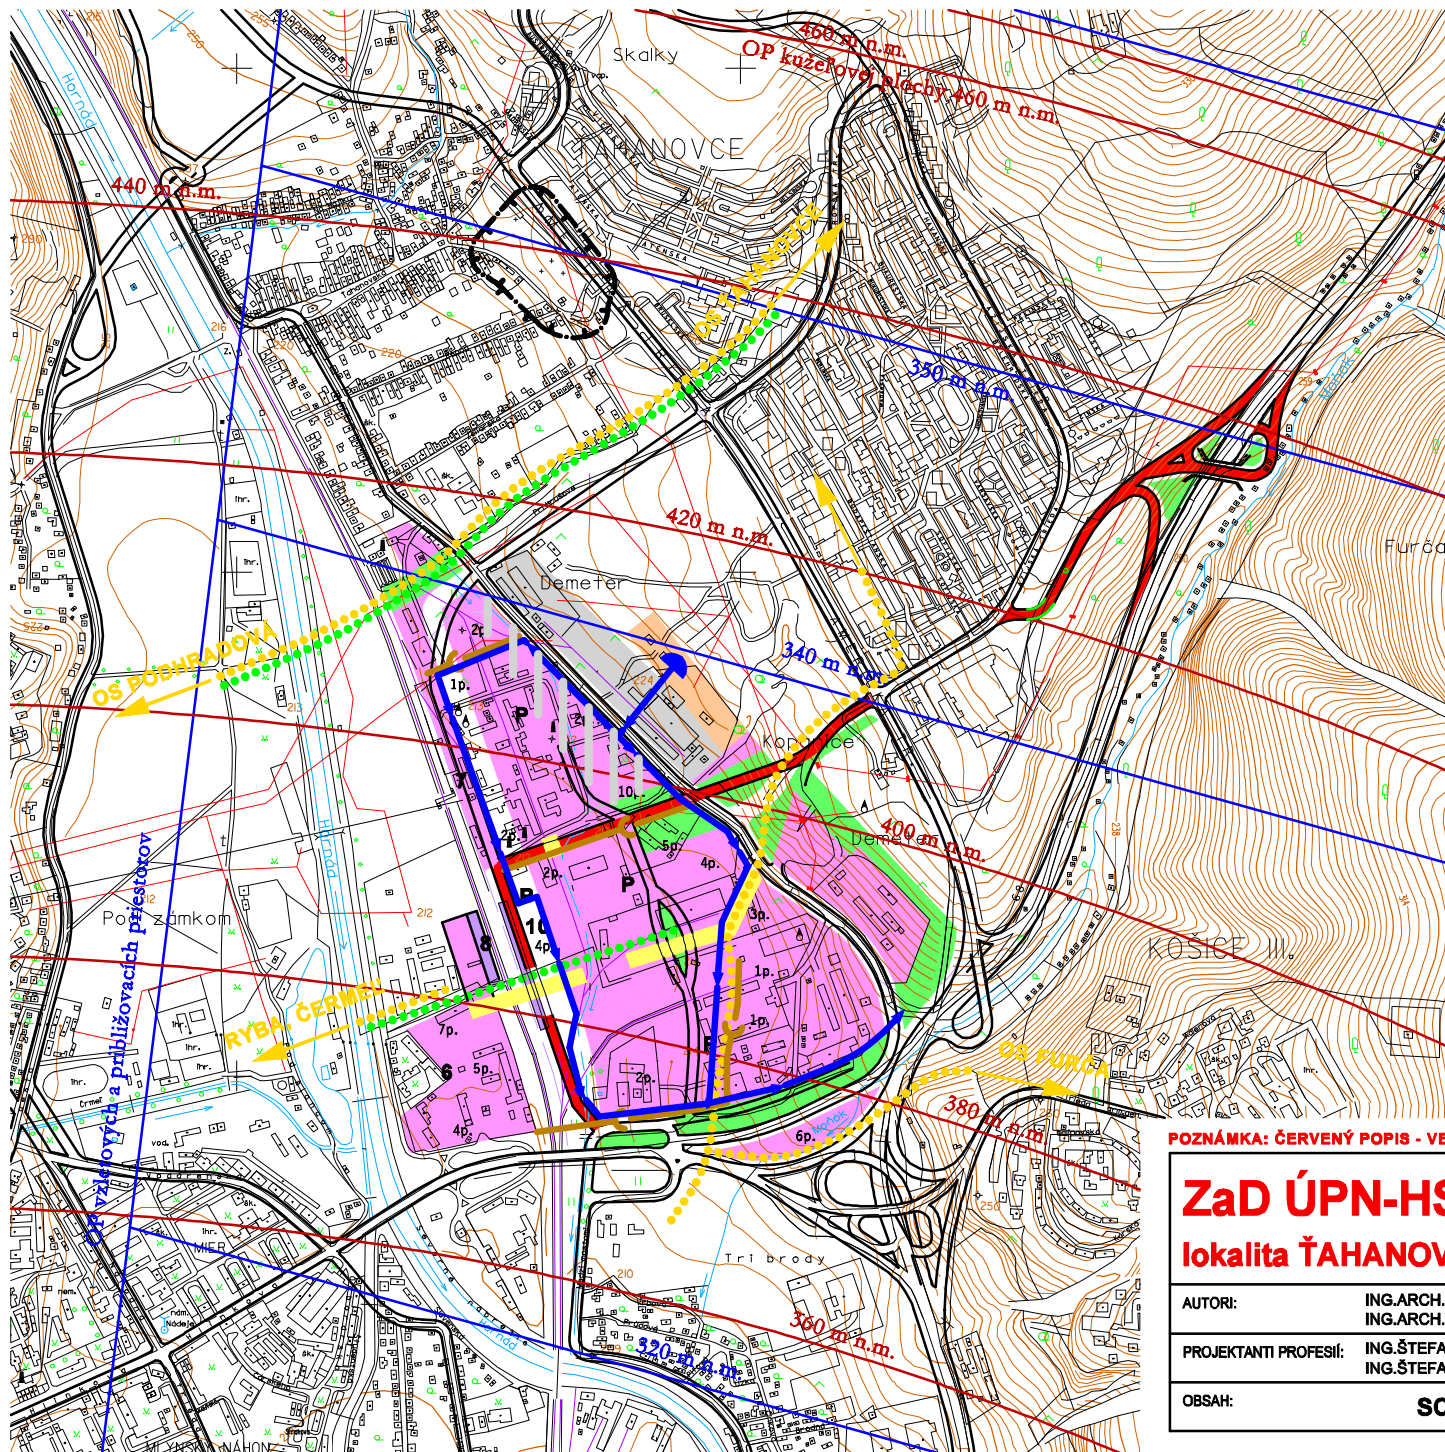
460 m n.m.
OP kužeľovej plochy 460 m n.m.
Skalky
ŤAHANOVCE
440 m n.m.
Hornád
OS ŤAHANOVCE
350 m n.m.
420 m n.m.
Demeter
340 m n.m.
OS PODHRADOVÁ
Furča
Kostolíkovce
Demeter
400 m n.m.
Pod zámkom
OP vzletových a približovacích priestorov
RYBA, ČERMEĽ
KOŠICE III.
OS FURČA
380 m n.m.
MIER
Tri brody
360 m n.m.
320 m n.m.
1p.
2p.
P
10p.
2p.
5p.
4p.
2p.
P
3p.
10
4p.
8
1p.
7p.
1p.
6
5p.
2p.
4p.
6p.
POZNÁMKA: ČERVENÝ POPIS - VE
ZaD ÚPN-HS
lokalita ŤAHANOV
AUTORI:
ING.ARCH.
ING.ARCH.
PROJEKTANTI PROFESIÍ:
ING.ŠTEFA
ING.ŠTEFA
OBSAH:
SC